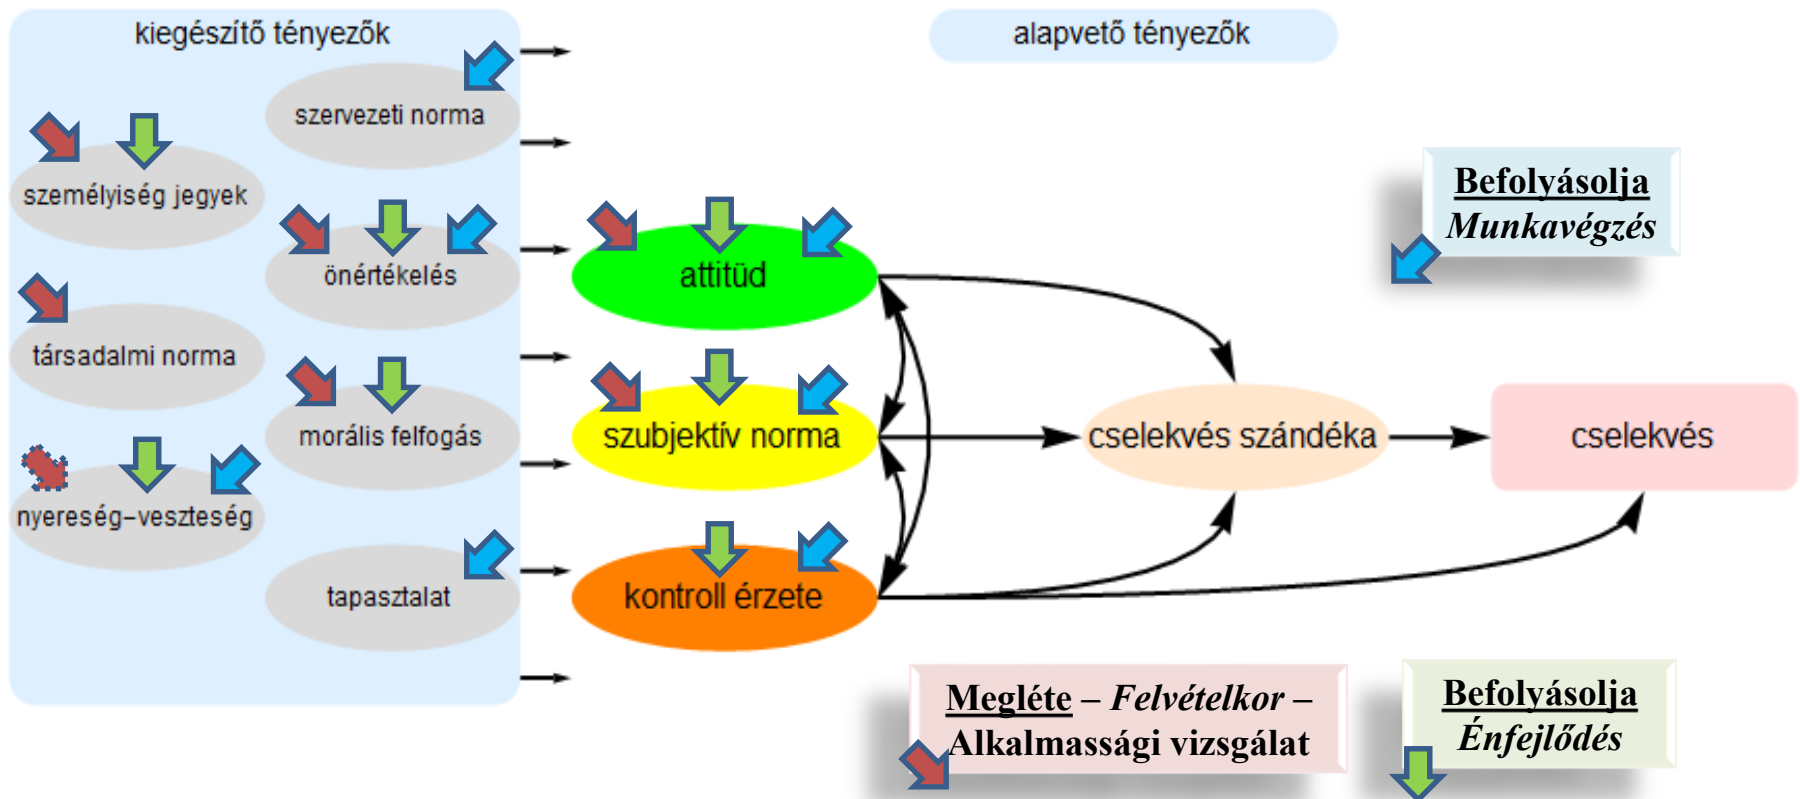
kiegészítő tényezők

szervezeti norma

személyiség jegyek

önértékelés

társadalmi norma

morális felfogás

nyereség–veszteség

tapasztalat

alapvető tényezők

attitűd

szubjektív norma

kontroll érzete

cselekvés szándéka

cselekvés

Befolyásolja
Munkavégzés

Megléte – Felvételkor – Alkalmassági vizsgálat

Befolyásolja
Énfejlődés